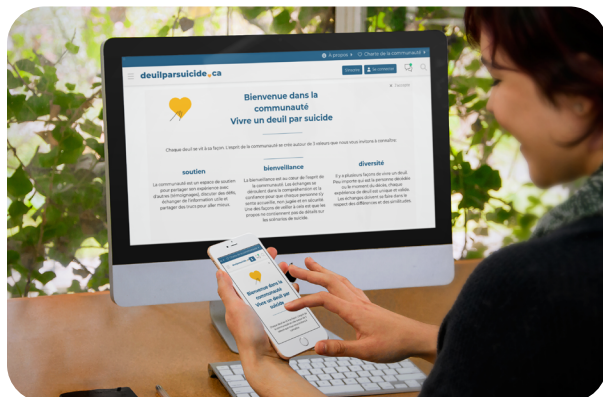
À propos ▾ Charte de la communauté

deuilparsuicide.ca

Bienvenue dans la communauté
Vivre un deuil par suicide

Chaque deuil se vit à sa façon; l'esprit de la communauté se crée autour de 3 valeurs que nous vous invitons à connaître.

soutien

bienveillance

diversité

Bienvenue dans la communauté
Vivre un deuil par suicide